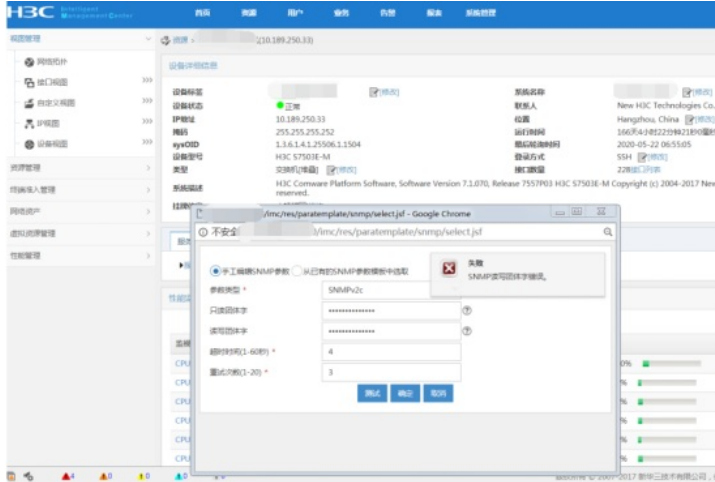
H3C Intelligent Management Center

首页 资源 用户 业务 告警 报表 系统管理

视图管理
网络拓扑
接口视图
自定义视图
IP视图
设备视图
资源管理
终端接入管理
网络资产
虚拟资源管理
性能管理

资源 > (10.189.250.33)

设备详细信息

设备标签 [修改]
设备状态 正常
IP地址 10.189.250.33
掩码 255.255.255.252
sysOID 1.3.6.1.4.1.25506.1.1504
设备型号 H3C S7503E-M
类型 交换机(堆叠) [修改]
系统描述 H3C Comware Platform Software, Software Version 7.1.070, Release 7557P03 H3C S7503E-M Copyright (c) 2004-2017 New reserved.

系统名称 [修改]
联系人 New H3C Technologies Co.,
位置 Hangzhou, China [修改]
运行时间 166天4小时22分钟21秒0毫秒
最后轮询时间 2020-05-22 06:55:05
登录方式 SSH [修改]
接口数量 228接口列表

/imc/res/paratemplate/snmp/select.jsf - Google Chrome
不安全 /imc/res/paratemplate/snmp/select.jsf

手工编辑SNMP参数 从已有的SNMP参数模板中选取
参数类型 * SNMPv2c
只读团体字 ••••••••••••••••
读写团体字 ••••••••••••••••
超时时间(1-60秒) * 4
重试次数(1-20) * 3
测试 确定 取消

失败
SNMP读写团体字错误。

性能

CPU
CPU
CPU
CPU
CPU
CPU

0%
%
%
%
%

4 0 0 0 0

版权所有 © 2007-2017 新华三技术有限公司